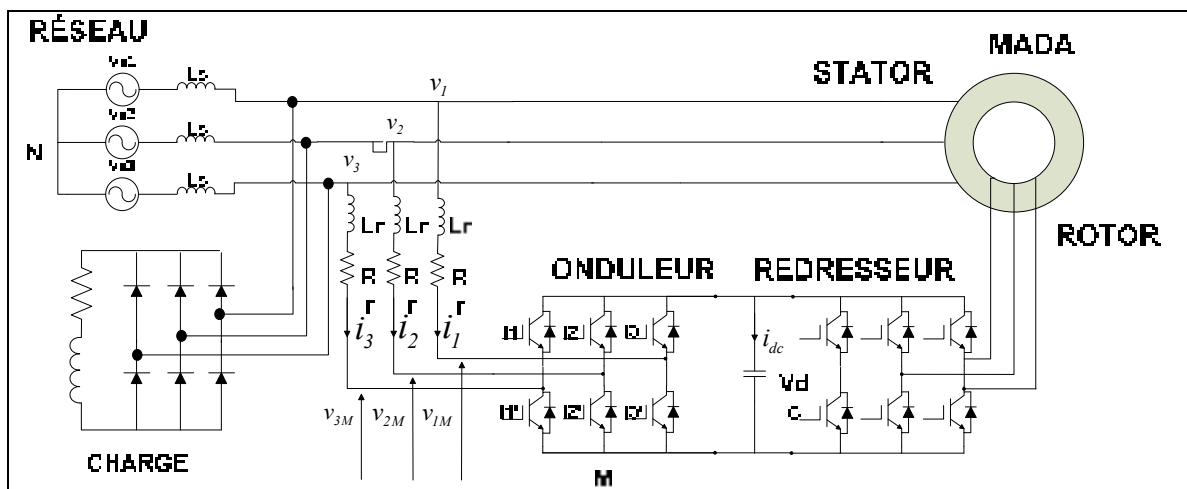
RÉSEAU

MADA

STATOR

ROTOR

Vs1 Ls
Vs2 Ls
Vs3 Ls

N

$v_1$
$v_2$
$v_3$

Lr Lr Lr

R R R

$\vec{i}_3$ $\vec{i}_2$ $\vec{i}_1$

ONDULEUR

REDRESSEUR

T1 T2 T3
T1' T2' T3'

$i_{dc}$

Vd

C

$v_{3M}$ $v_{2M}$ $v_{1M}$

CHARGE

M